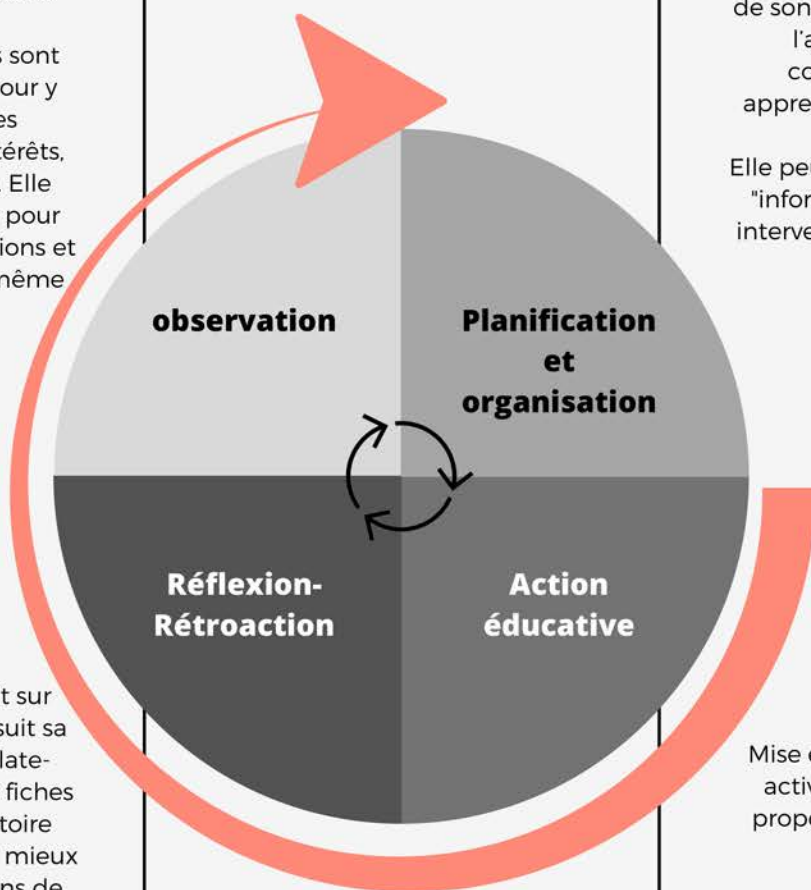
s sont
our y
es
térêts,
Elle
pour
ions et
nême

observation

Planification et organisation

Réflexion-Rétroaction

Action éducative

t sur
suit sa
late-
fiches
toire
mieux
ns de

de son
l'a
co
appre

Elle pe
"infor
interve

Mise
activ
propo